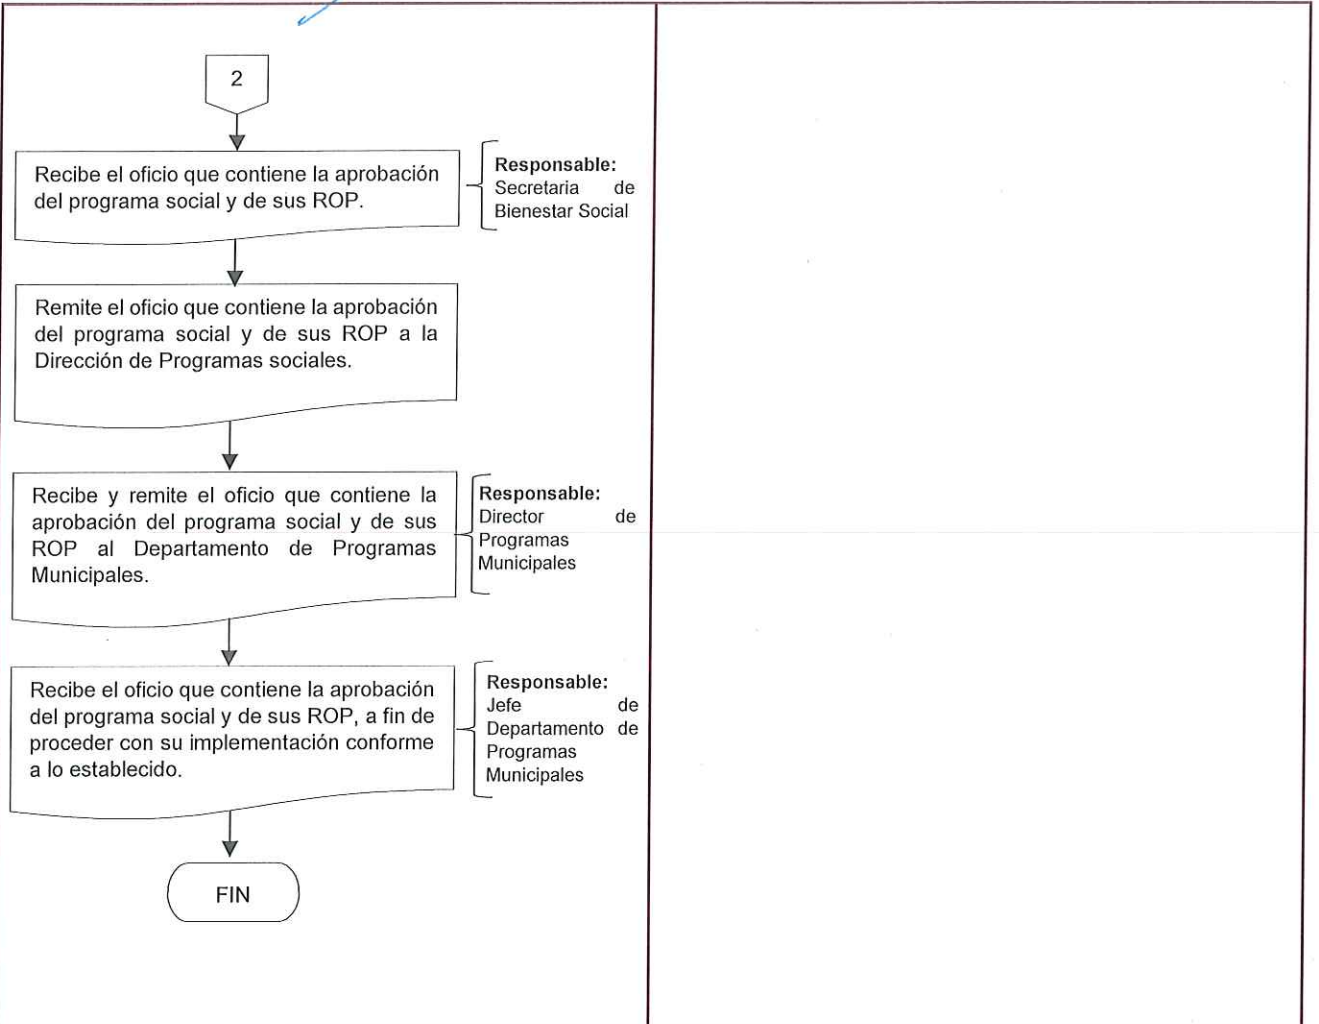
2

Recibe el oficio que contiene la aprobación del programa social y de sus ROP.

Responsable: Secretaria de Bienestar Social

Remite el oficio que contiene la aprobación del programa social y de sus ROP a la Dirección de Programas sociales.

Recibe y remite el oficio que contiene la aprobación del programa social y de sus ROP al Departamento de Programas Municipales.

Responsable: Director de Programas Municipales

Recibe el oficio que contiene la aprobación del programa social y de sus ROP, a fin de proceder con su implementación conforme a lo establecido.

Responsable: Jefe de Departamento de Programas Municipales

FIN